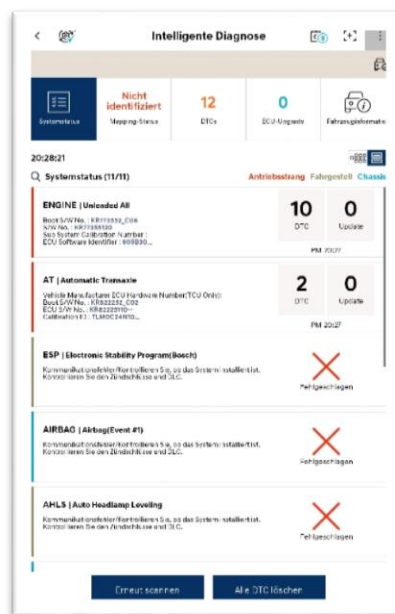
Intelligente Diagnose

Systemstatus
Nicht identifiziert
Mapping-Status
12
DTCs
0
ECU-Upgrade
Fahrzeuginformatio

20:28:21

Systemstatus (11/11)
Antriebsstrang Fahrgestell Chassis

ENGINE | Unleaded All
Boot S/W No. : KR772552_C00
S/W No. : KR7725520
Sub System Calibration Number :
ECU Software Identifier : 605B30...
10
DTC
0
Update
PM 20:27

AT | Automatic Transaxle
Vehicle Manufacturer ECU Hardware Number(TCU Only):
Boot S/W No. : KR822252_C02
ECU S/W No. : KR8222510-...
Calibration ID : TLM0C24N0...
2
DTC
0
Update
PM 20:27

ESP | Electronic Stability Program(Bosch)
Kommunikationsfehler/Kontrollieren Sie, ob das System installiert ist. Kontrollieren Sie den Zündschlüssel und DLC.
Fehlgeschlagen

AIRBAG | Airbag(Event #1)
Kommunikationsfehler/Kontrollieren Sie, ob das System installiert ist. Kontrollieren Sie den Zündschlüssel und DLC.
Fehlgeschlagen

AHLS | Auto Headlamp Leveling
Kommunikationsfehler/Kontrollieren Sie, ob das System installiert ist. Kontrollieren Sie den Zündschlüssel und DLC.
Fehlgeschlagen

Erneut scannen
Alle DTC löschen